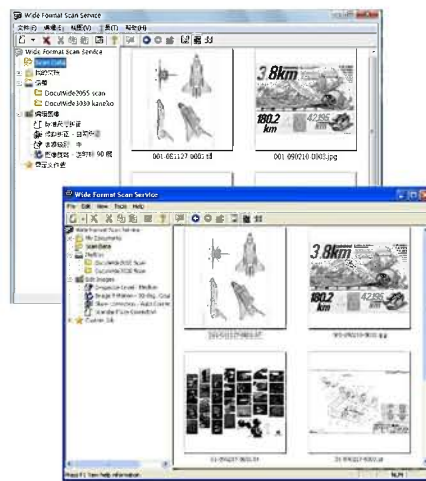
Wide Format Scan Service

文件(F) 编辑(E) 视图(V) 工具(T) 帮助(H)

Wide Format Scan Service
Scan Data
我的文档
文件
DocuWide3055 scan
DocuWide3030 kane3o
编辑图像
斜面清除
自动...
清除...
图像旋转 - 逆时针 90 度
查看文件夹

3.8km
180.2 km
42.195
001 081127 0001.tif
001 090210 0003.jpg

Wide Format Scan Service
File Edit View Tools Help

Wide Format Scan Service
My Documents
Scan Data
Profiles
DocuWide3035 Scan
DocuWide3030 Scan
Edit Images
Despeckle Level : Medium
Image Rotation - 90 deg. Cou
Skew correction : Auto Corre
Scanner Pixel Correction
Custom Job

3.8km
180.2 km
42.195

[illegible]
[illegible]
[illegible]
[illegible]

Press F1 for help information
NUM